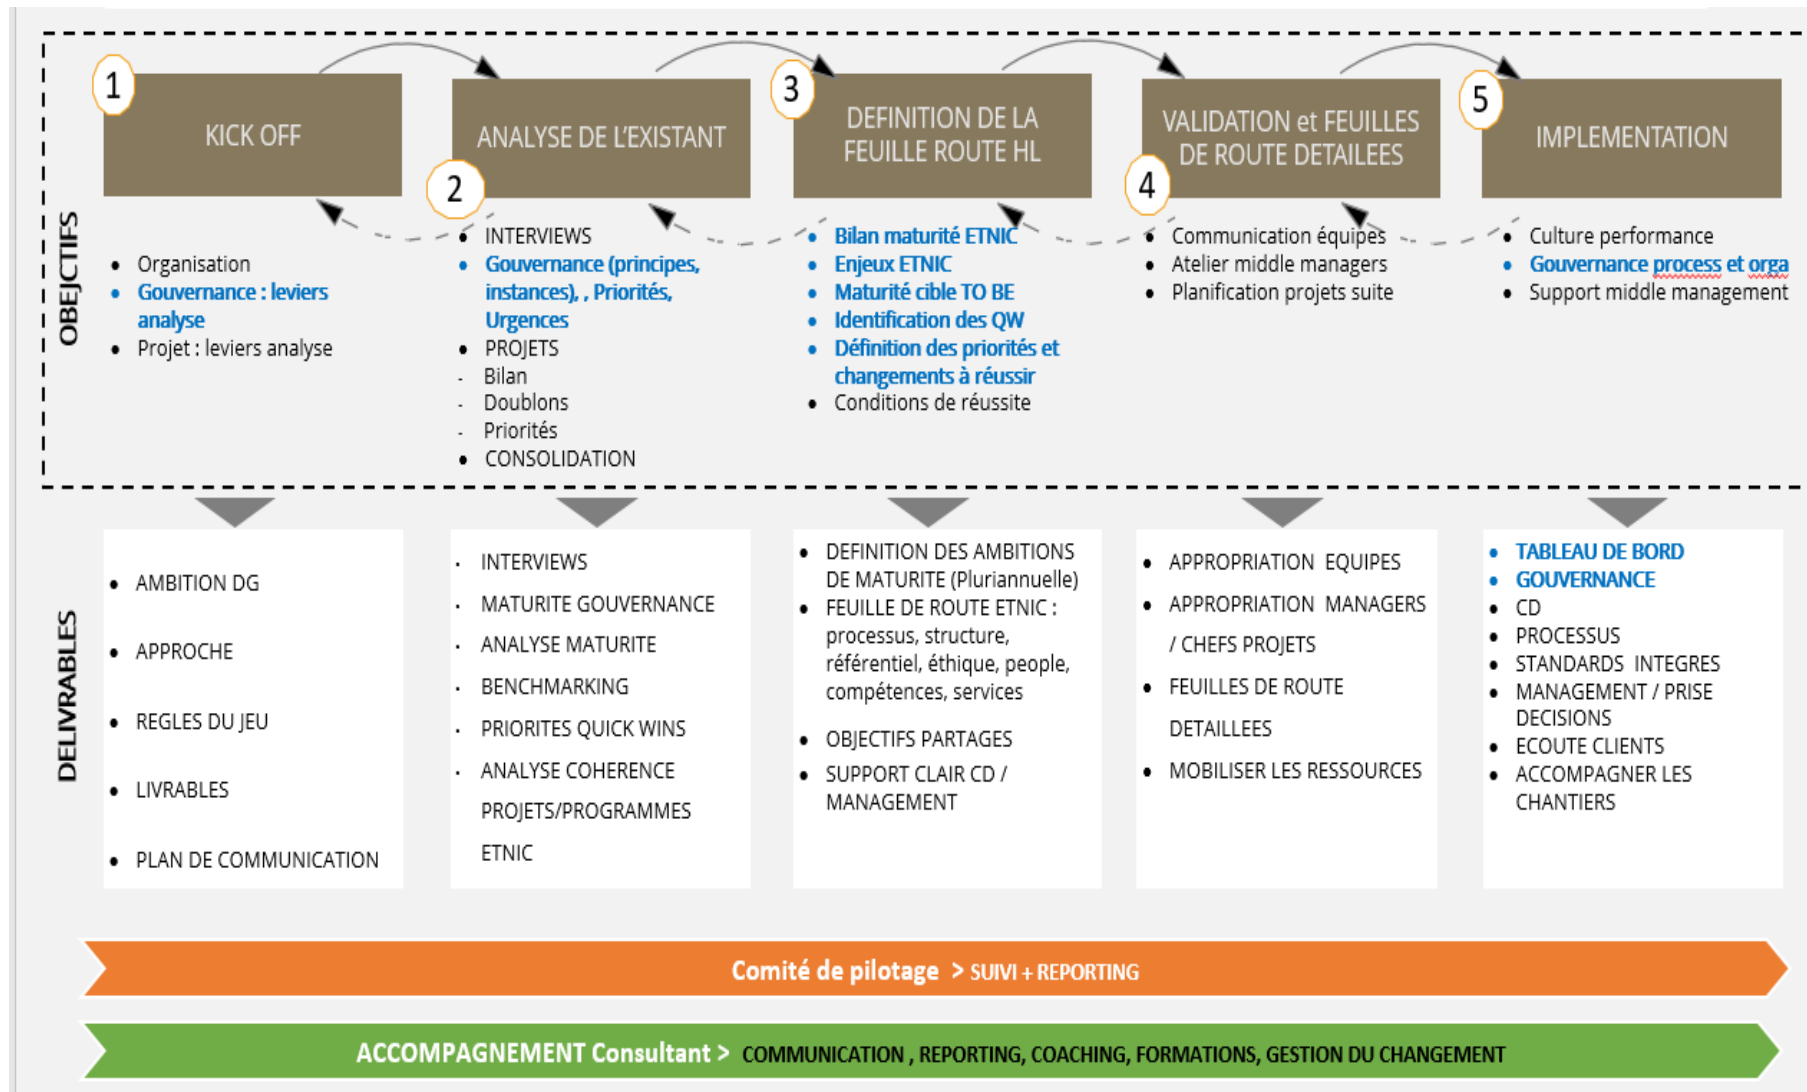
OBJECTIFS

1 KICK OFF

- Organisation
- Gouvernance : leviers analyse
- Projet : leviers analyse

2 ANALYSE DE L'EXISTANT

- INTERVIEWS
- Gouvernance (principes, instances), , Priorités, Urgences
- PROJETS
- Bilan
- Doublons
- Priorités
- CONSOLIDATION

3 DEFINITION DE LA FEUILLE ROUTE HL

- Bilan maturité ETNIC
- Enjeux ETNIC
- Maturité cible TO BE
- Identification des QW
- Définition des priorités et changements à réussir
- Conditions de réussite

4 VALIDATION et FEUILLES DE ROUTE DETAILEES

- Communication équipes
- Atelier middle managers
- Planification projets suite

5 IMPLEMENTATION

- Culture performance
- Gouvernance process et orga
- Support middle management

DELIVRABLES

- AMBITION DG
- APPROCHE
- REGLES DU JEU
- LIVRABLES
- PLAN DE COMMUNICATION

- INTERVIEWS
- MATURITE GOUVERNANCE
- ANALYSE MATURITE
- BENCHMARKING
- PRIORITES QUICK WINS
- ANALYSE COHERENCE PROJETS/PROGRAMMES ETNIC

- DEFINITION DES AMBITIONS DE MATURITE (Pluriannuelle)
- FEUILLE DE ROUTE ETNIC : processus, structure, référentiel, éthique, people, compétences, services
- OBJECTIFS PARTAGES
- SUPPORT CLAIR CD / MANAGEMENT

- APPROPRIATION EQUIPES
- APPROPRIATION MANAGERS / CHEFS PROJETS
- FEUILLES DE ROUTE DETAILLEES
- MOBILISER LES RESSOURCES

- TABLEAU DE BORD
- GOUVERNANCE
- CD
- PROCESSUS
- STANDARDS INTEGRES
- MANAGEMENT / PRISE DECISIONS
- ECOUTE CLIENTS
- ACCOMPAGNER LES CHANTIERS

Comité de pilotage > SUIVI + REPORTING

ACCOMPAGNEMENT Consultant > COMMUNICATION , REPORTING, COACHING, FORMATIONS, GESTION DU CHANGEMENT